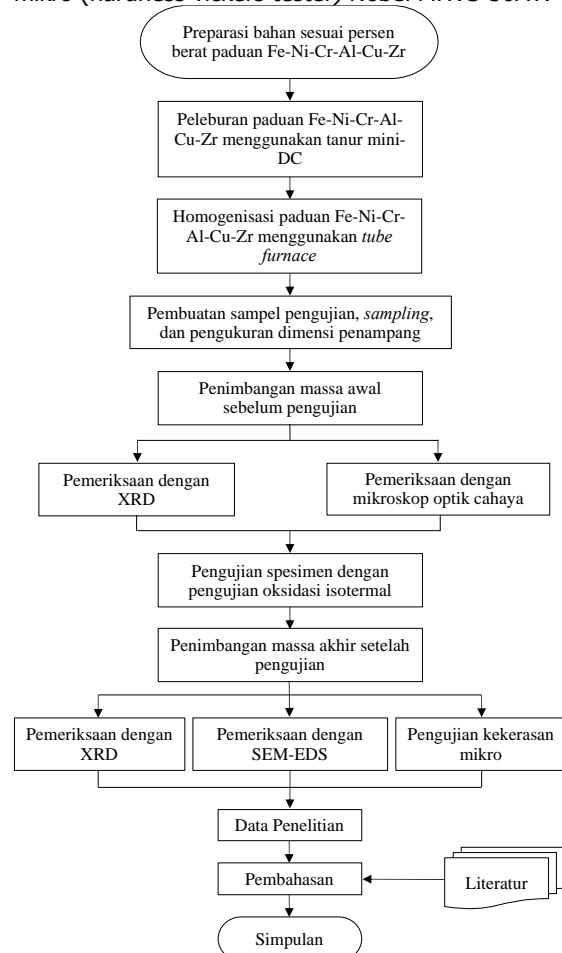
mikro (hardness vickers tester) merek HVS-50.

Preparasi bahan sesuai persen berat paduan Fe-Ni-Cr-Al-Cu-Zr

Peleburan paduan Fe-Ni-Cr-Al-Cu-Zr menggunakan tanur mini-DC

Homogenisasi paduan Fe-Ni-Cr-Al-Cu-Zr menggunakan *tube furnace*

Pembuatan sampel pengujian, *sampling*, dan pengukuran dimensi penampang

Penimbangan massa awal sebelum pengujian

Pemeriksaan dengan XRD

Pemeriksaan dengan mikroskop optik cahaya

Pengujian spesimen dengan pengujian oksidasi isotermal

Penimbangan massa akhir setelah pengujian

Pemeriksaan dengan XRD

Pemeriksaan dengan SEM-EDS

Pengujian kekerasan mikro

Data Penelitian

Pembahasan

Literatur

Simpulan